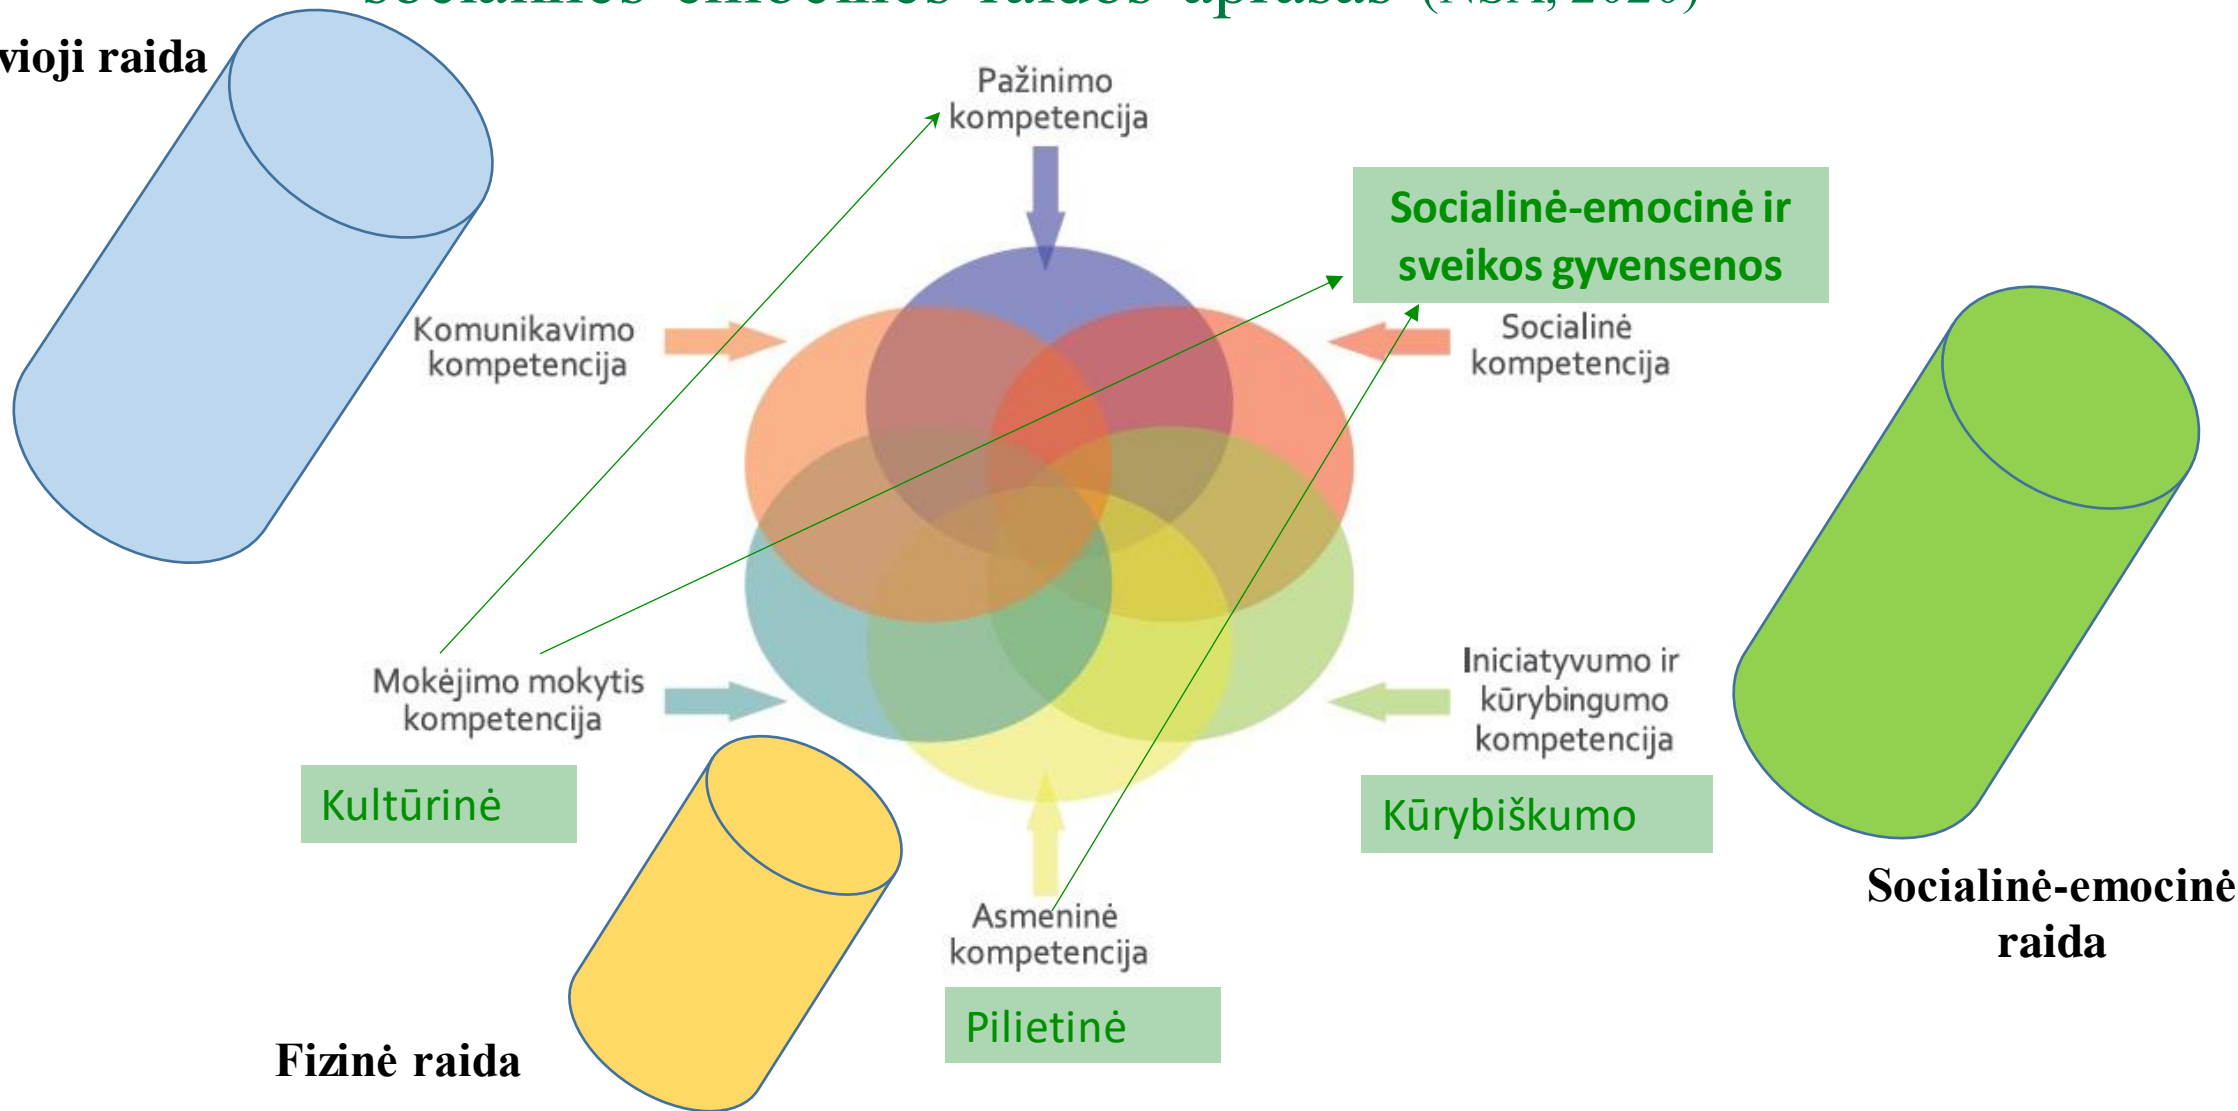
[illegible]

vioji raida

Pažinimo kompetencija

Socialinė-emocinė ir sveikos gyvensenos

Komunikavimo kompetencija

Socialinė kompetencija

Mokėjimo mokytis kompetencija

Iniciatyvumo ir kūrybingumo kompetencija

Kultūrinė

Kūrybiškumo

Socialinė-emocinė raida

Asmeninė kompetencija

Pilietinė

Fizinė raida